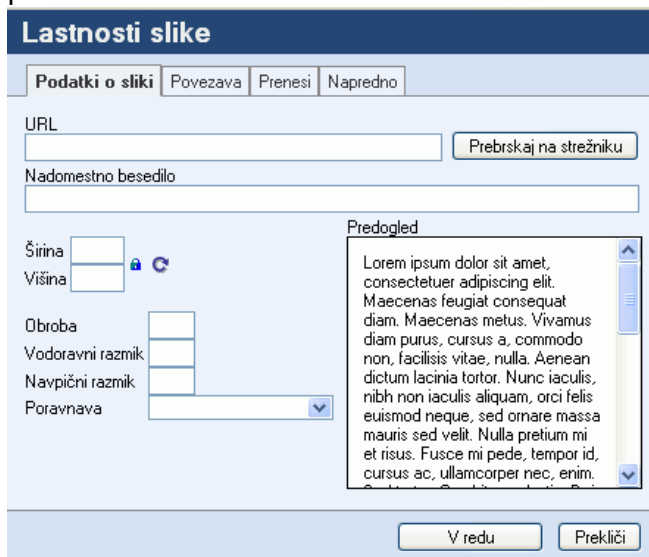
Lastnosti slike

Podatki o sliki | Povezava | Prenesi | Napredno

URL

Prebrskaj na strežniku

Nadomestno besedilo

Širina

Višina

Obroba

Vodoravni razmik

Navpični razmik

Poravnava

Predogled

Lorem ipsum dolor sit amet, consectetuer adipiscing elit. Maecenas feugiat consequat diam. Maecenas metus. Vivamus diam purus, cursus a, commodo non, facilisis vitae, nulla. Aenean dictum lacinia tortor. Nunc iaculis, nibh non iaculis aliquam, orci felis euismod neque, sed ornare massa mauris sed velit. Nulla pretium mi et risus. Fusce mi pede, tempor id, cursus ac, ullamcorper nec, enim. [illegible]

V redu

Prekliči